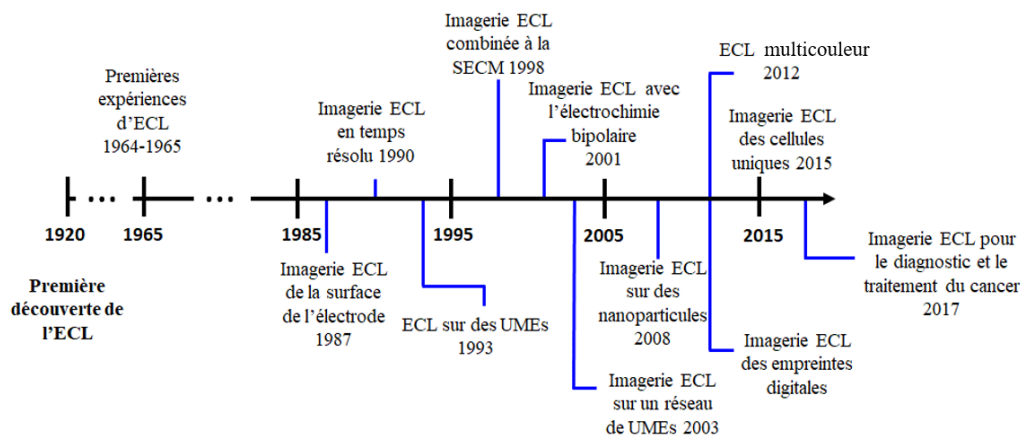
Premières expériences d'ECL 1964-1965

Imagerie ECL en temps résolu 1990

Imagerie ECL combinée à la SECM 1998

Imagerie ECL avec l'électrochimie bipolaire 2001

ECL multicouleur 2012

Imagerie ECL des cellules uniques 2015

1920 ... 1965 ... 1985 1995 2005 2015

Première découverte de l'ECL

Imagerie ECL de la surface de l'électrode 1987

ECL sur des UMEs 1993

Imagerie ECL sur un réseau de UMEs 2003

Imagerie ECL sur des nanoparticules 2008

Imagerie ECL des empreintes digitales

Imagerie ECL pour le diagnostic et le traitement du cancer 2017